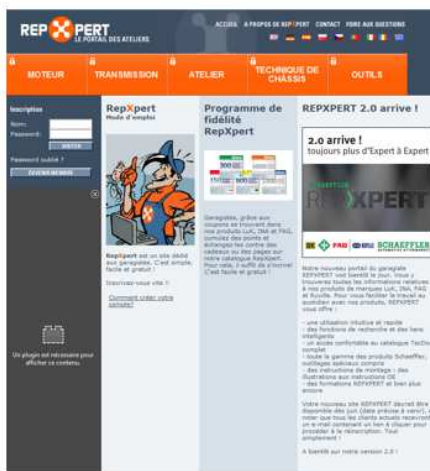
REPXPERT LE PORTAIL DES ATELIERS

ACCUEIL A PROPOS DE REPXPERT CONTACT FOIRE AUX QUESTIONS

MOTEUR TRANSMISSION ATELIER TECHNIQUE DE CHÂSSIS OUTILS

Inscription
Nom:
Password:
ENTRER
Password oublié ?
DEVENIR MEMBRE

Un plugin est nécessaire pour afficher ce contenu.

RepXpert
Mode d'emploi

RepXpert est un site dédié aux garagistes. C'est simple, facile et gratuit !

Inscrivez-vous vite !

Comment créer votre compte?

Programme de fidélité RepXpert

Garagistes, grâce aux coupons se trouvant dans vos produits LuK, INA et FAG, cumulez des points et échangez-les contre des cadeaux ou des pages sur notre catalogue RepXpert. Pour cela, il suffit de s'inscrire! C'est facile et gratuit !

REPXPERT 2.0 arrive !

2.0 arrive !
toujours plus d'Expert à Expert

REPXPERT

LuK FAG INA SCHAEFFLER

Notre nouveau portail du garagiste REPXPERT voit bientôt le jour. Vous y trouverez toutes les informations relatives à nos produits de marques LuK, INA, FAG et Ruville. Pour vous faciliter le travail au quotidien avec nos produits, REPXPERT vous offre :

- une utilisation intuitive et rapide
- des fonctions de recherche et des liens intelligents
- un accès confortable au catalogue TecDoc complet
- toute la gamme des produits Schaeffler, outillages spéciaux compris
- des instructions de montage : des illustrations aux instructions OE
- des formations REPXPERT et bien plus encore

Votre nouveau site REPXPERT devrait être disponible dès juin (date précise à venir), notez que tous les clients actuels recevront un e-mail contenant un lien à cliquer pour procéder à la réinscription. Tout simplement !

A bientôt sur notre version 2.0 !